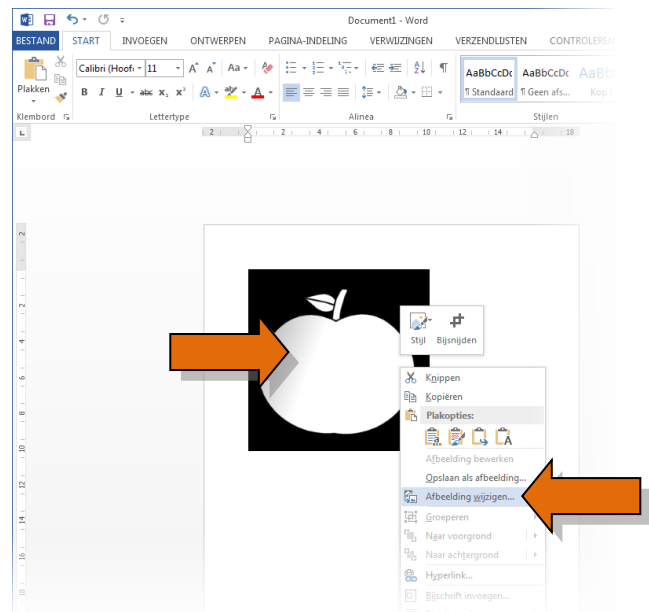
Document1 - Word

BESTAND START INVOEGEN ONTWERPEN PAGINA-INDELING VERWIJZINGEN VERZENDLIJSTEN CONTROLEREN

Plakken
Calibri (Hoofd 11
B I U abc $x_2$ $x^2$
Klembord
Lettertype
Alinea
AaBbCcDc ¶ Standaard
AaBbCcDc ¶ Geen afs...
AaBb Kop
Stijlen

Stijl Bijsnijden

Knippen
Kopiëren
Plakopties:
Afbeelding bewerken
Opslaan als afbeelding...
Afbeelding wijzigen...
Groeperen
Naar voorgrond
Naar achtergrond
Hyperlink...
Bijschrift invoegen...